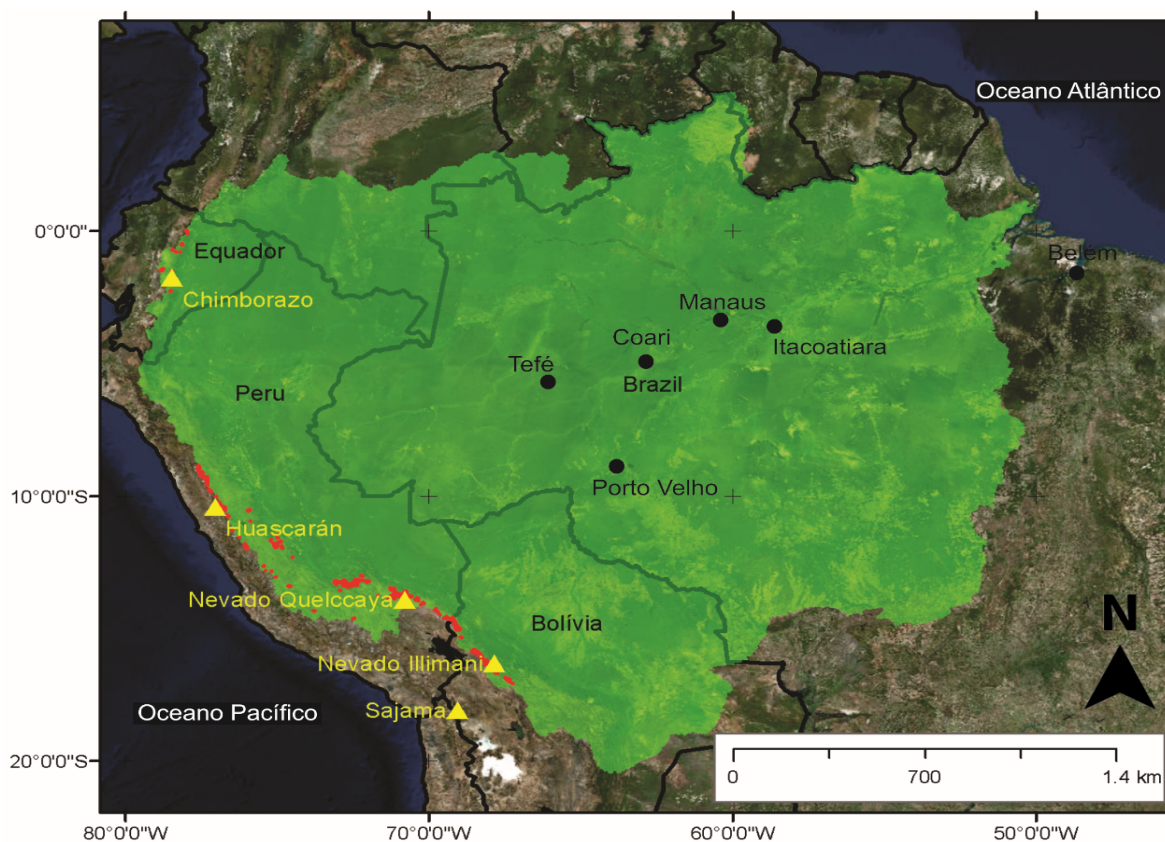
Oceano Atlântico

0°0'0"

Equador

Chimborazo

Belem

Manaus

Coari

Itacoatiara

Tefé

Brazil

Peru

Porto Velho

10°0'0"S

Huascarán

Nevado Quelccaya

Bolívia

N

Nevado Illimani

Oceano Pacífico

Sajama

20°0'0"S

0

700

1.4 km

80°0'0"W

70°0'0"W

60°0'0"W

50°0'0"W